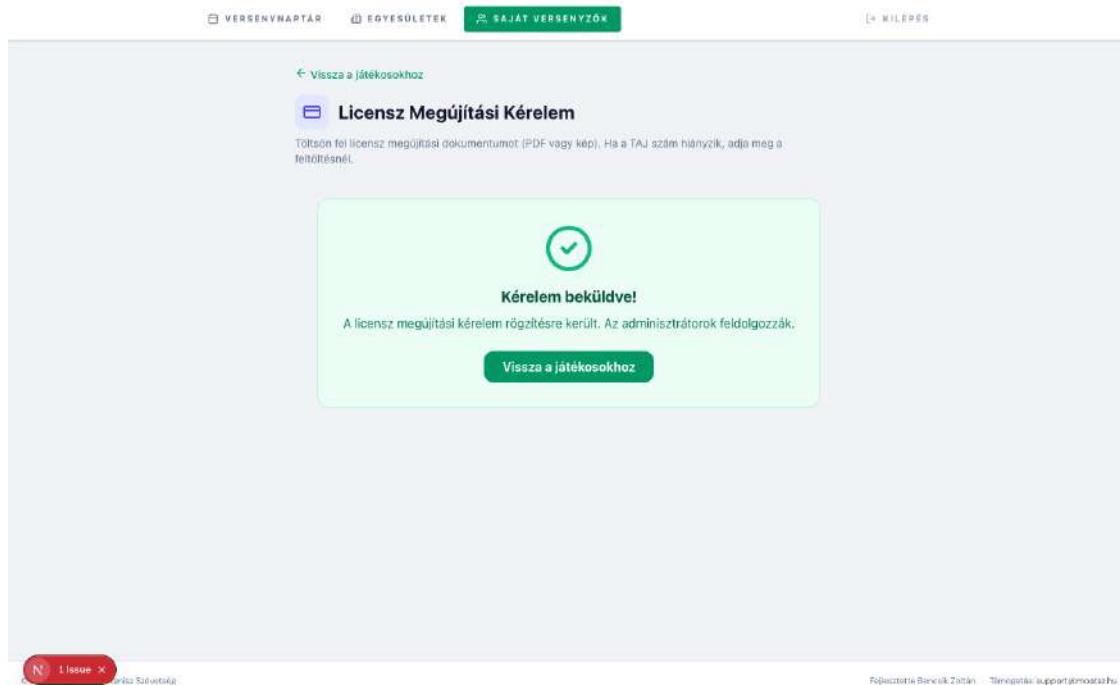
VERSENYNAPTÁR EGYESÜLETEK SAJÁT VERSENYZŐK KILÉPÉS

← Vissza a játékosokhoz

Licensz Megújítási Kérelem

Töltsön fel licensz megújítási dokumentumot (PDF vagy kép). Ha a TAJ szám hiányzik, adja meg a feltöltésnél.

Kérelem beküldve!

A licensz megújítási kérelem rögzítésre került. Az adminisztrátorok feldolgozzák.

Vissza a játékosokhoz

N 1 Issue ×

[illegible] Szövetség

Fejlesztette Bencsik Zoltán · Támogatás: support@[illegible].hu